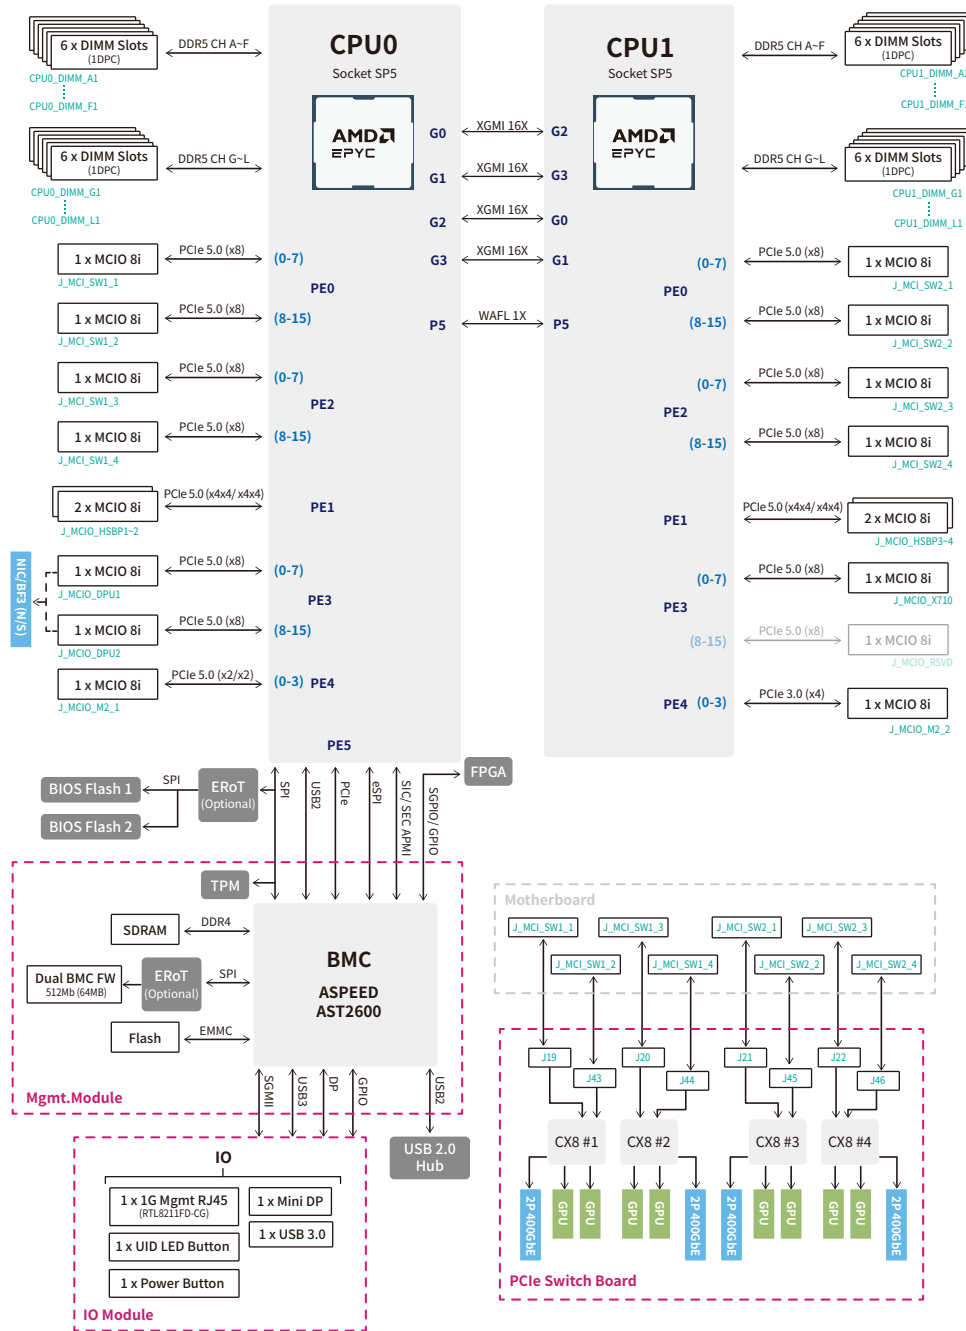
6 x DIMM Slots (1DPC)
CPU0_DIMM_A1
CPU0_DIMM_F1
DDR5 CH A~F

6 x DIMM Slots (1DPC)
CPU0_DIMM_G1
CPU0_DIMM_L1
DDR5 CH G~L

CPU0
Socket SP5
AMD EPYC

CPU1
Socket SP5
AMD EPYC

G0 XGMI 16X G2
G1 XGMI 16X G3
G2 XGMI 16X G0
G3 XGMI 16X G1
P5 WAFL 1X P5

DDR5 CH A~F
6 x DIMM Slots (1DPC)
CPU1_DIMM_A1
CPU1_DIMM_F1

DDR5 CH G~L
6 x DIMM Slots (1DPC)
CPU1_DIMM_G1
CPU1_DIMM_L1

1 x MCIO 8i
J_MCI_SW1_1
PCIe 5.0 (x8)
(0-7)
PE0
1 x MCIO 8i
J_MCI_SW1_2
PCIe 5.0 (x8)
(8-15)

1 x MCIO 8i
J_MCI_SW1_3
PCIe 5.0 (x8)
(0-7)
PE2
1 x MCIO 8i
J_MCI_SW1_4
PCIe 5.0 (x8)
(8-15)

2 x MCIO 8i
J_MCIO_HSBP1~2
PCIe 5.0 (x4x4/ x4x4)
PE1

NIC/BF3 (N/S)
1 x MCIO 8i
J_MCIO_DPU1
PCIe 5.0 (x8)
(0-7)
PE3
1 x MCIO 8i
J_MCIO_DPU2
PCIe 5.0 (x8)
(8-15)

1 x MCIO 8i
J_MCIO_M2_1
PCIe 5.0 (x2/x2)
(0-3) PE4

PE5

(0-7)
PE0
(8-15)
PCIe 5.0 (x8)
1 x MCIO 8i
J_MCI_SW2_1
PCIe 5.0 (x8)
1 x MCIO 8i
J_MCI_SW2_2

(0-7)
PE2
(8-15)
PCIe 5.0 (x8)
1 x MCIO 8i
J_MCI_SW2_3
PCIe 5.0 (x8)
1 x MCIO 8i
J_MCI_SW2_4

PE1
PCIe 5.0 (x4x4/ x4x4)
2 x MCIO 8i
J_MCIO_HSBP3~4

(0-7)
PE3
(8-15)
PCIe 5.0 (x8)
1 x MCIO 8i
J_MCIO_X710
PCIe 5.0 (x8)
1 x MCIO 8i
J_MCIO_RSVD

PE4 (0-3)
PCIe 3.0 (x4)
1 x MCIO 8i
J_MCIO_M2_2

BIOS Flash 1
BIOS Flash 2
SPI
ERoT (Optional)
SPI
USB2
PCIe
eSPI
SIC/ SEC APML
SGPIO/ GPIO
FPGA

TPM
SDRAM
DDR4
BMC
ASPEED AST2600
Dual BMC FW
512Mb (64MB)
ERoT (Optional)
SPI
Flash
EMMC
Mgmt.Module
SGMII
USB3
DP
GPIO
USB2
USB 2.0 Hub

IO
1 x 1G Mgmt RJ45
(RTL8211FD-CG)
1 x Mini DP
1 x USB 3.0
1 x UID LED Button
1 x Power Button
IO Module

Motherboard
J_MCI_SW1_1
J_MCI_SW1_3
J_MCI_SW2_1
J_MCI_SW2_3
J_MCI_SW1_2
J_MCI_SW1_4
J_MCI_SW2_2
J_MCI_SW2_4

J19
J43
J20
J44
J21
J45
J22
J46
CX8 #1
CX8 #2
CX8 #3
CX8 #4
2P 400GbE
GPU
GPU
GPU
GPU
2P 400GbE
2P 400GbE
GPU
GPU
GPU
GPU
2P 400GbE
PCIe Switch Board